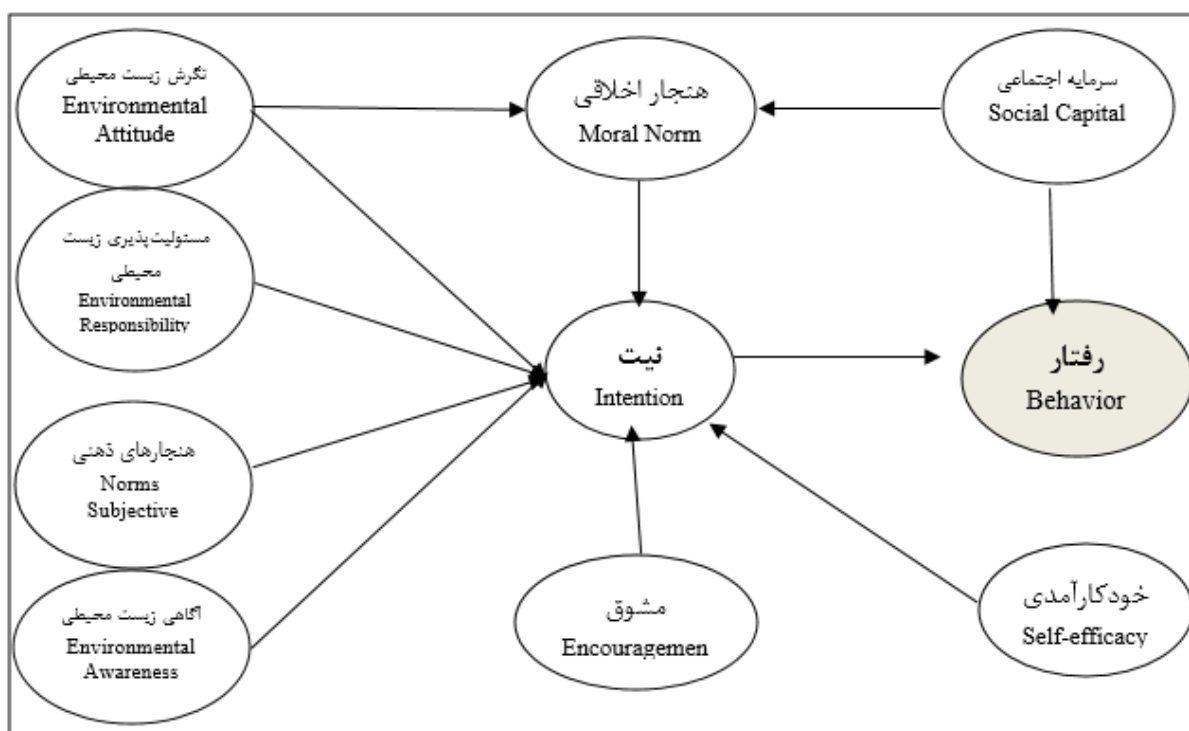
نگرش زیست محیطی
Environmental Attitude

هنجار اخلاقی
Moral Norm

سرمایه اجتماعی
Social Capital

مسئولیت‌پذیری زیست محیطی
Environmental Responsibility

نیت
Intention

رفتار
Behavior

هنجارهای ذهنی
Norms Subjective

آگاهی زیست محیطی
Environmental Awareness

مشوق
Encouragemen

خودکارآمدی
Self-efficacy